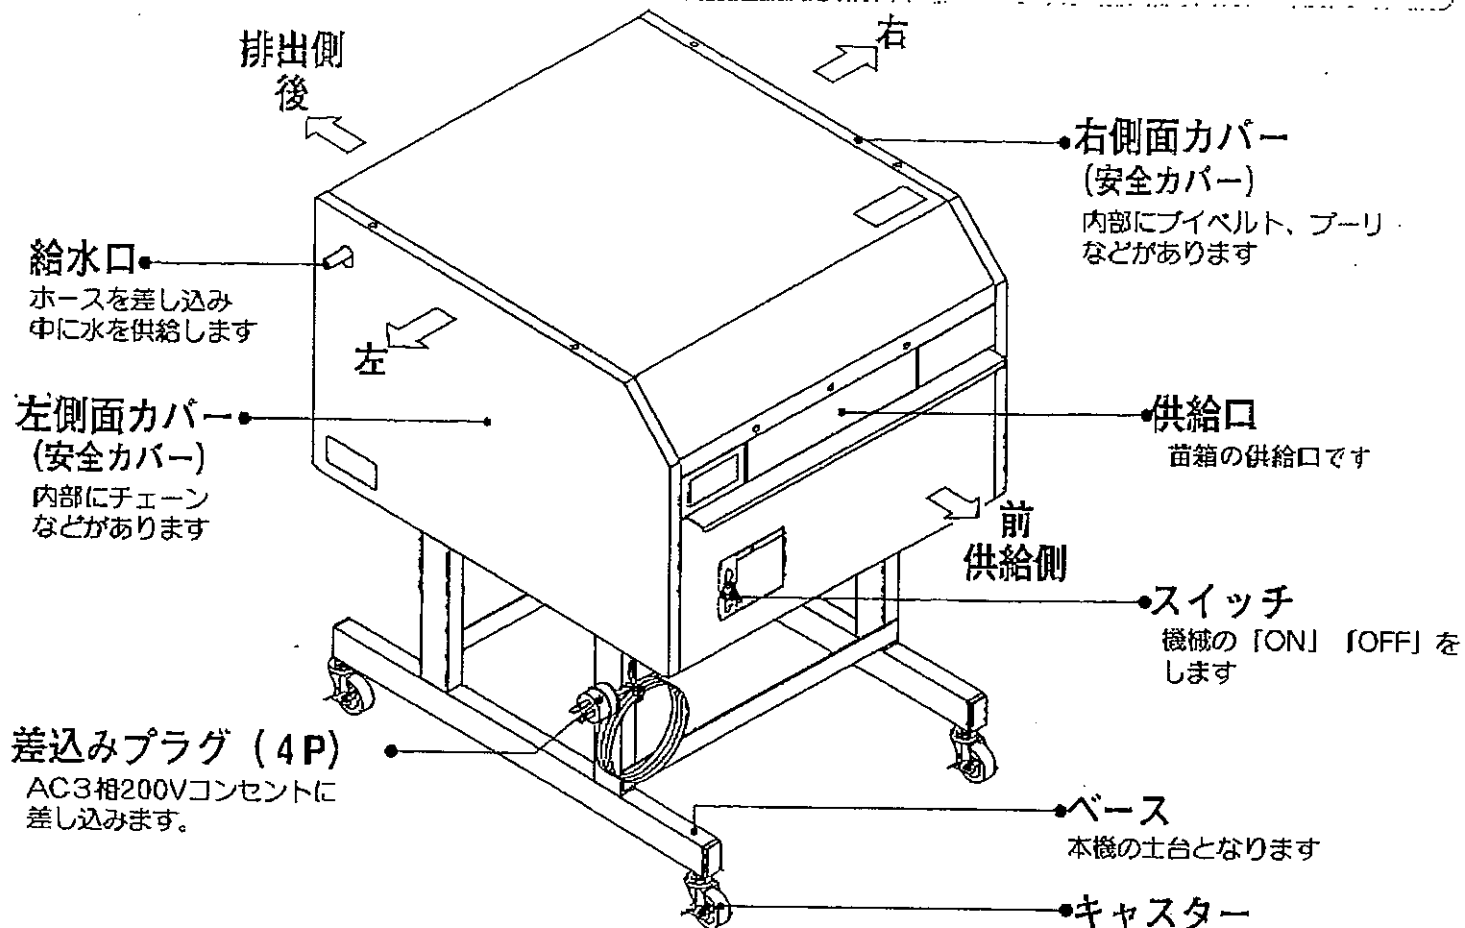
排出側
後

右

右側面カバー
(安全カバー)
内部にブイベルト、プーリなどがあります

給水口
ホースを差し込み中に水を供給します

左

左側面カバー
(安全カバー)
内部にチェーンなどがあります

供給口
苗箱の供給口です

前
供給側

スイッチ
機械の「ON」「OFF」をします

差込みプラグ (4P)
AC3相200Vコンセントに差し込みます。

ベース
本機の土台となります

キャスター